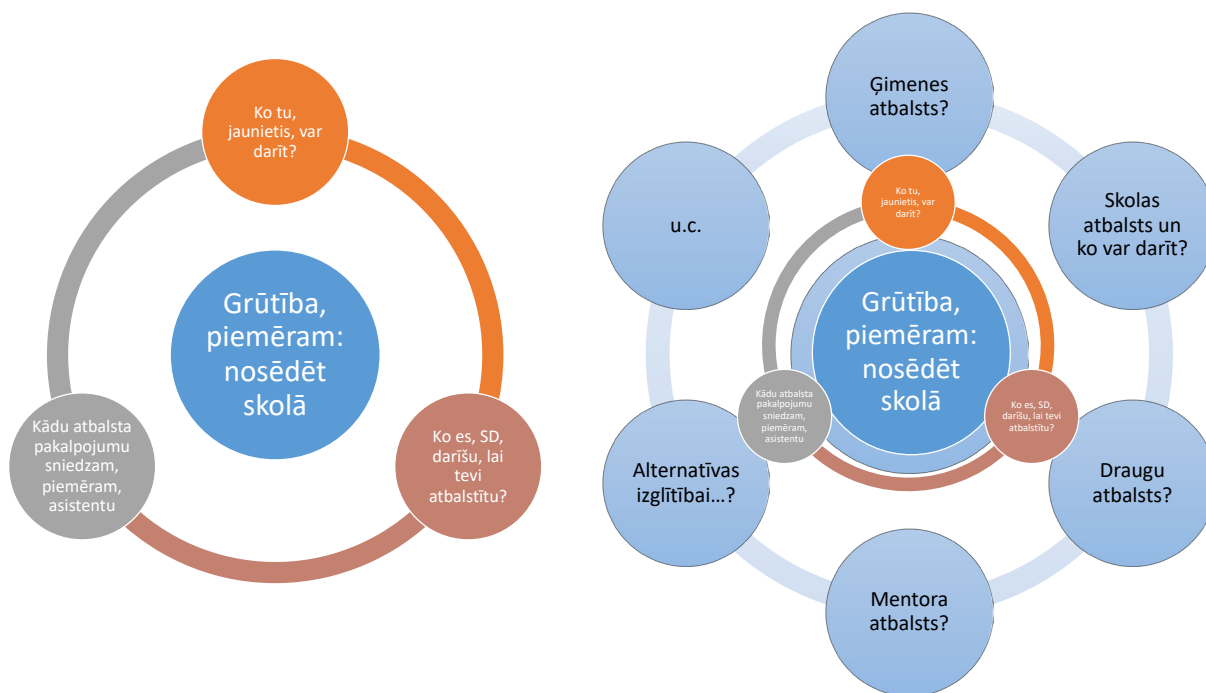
Ko tu, jaunietis, var darīt?

Grūtība, piemēram: nosēdēt skolā

Kādu atbalsta pakalpojumu sniedzam, piemēram, asistentu

Ko es, SD, darīšu, lai tevi atbalstītu?

Ģimenes atbalsts?

u.c.

Skolas atbalsts un ko var darīt?

Ko tu, jaunietis, var darīt?

Grūtība, piemēram: nosēdēt skolā

Kādu atbalsta pakalpojumu sniedzam, piemēram, asistentu

Ko es, SD, darīšu, lai tevi atbalstītu?

Alternatīvas izglītībai…?

Draugu atbalsts?

Mentora atbalsts?